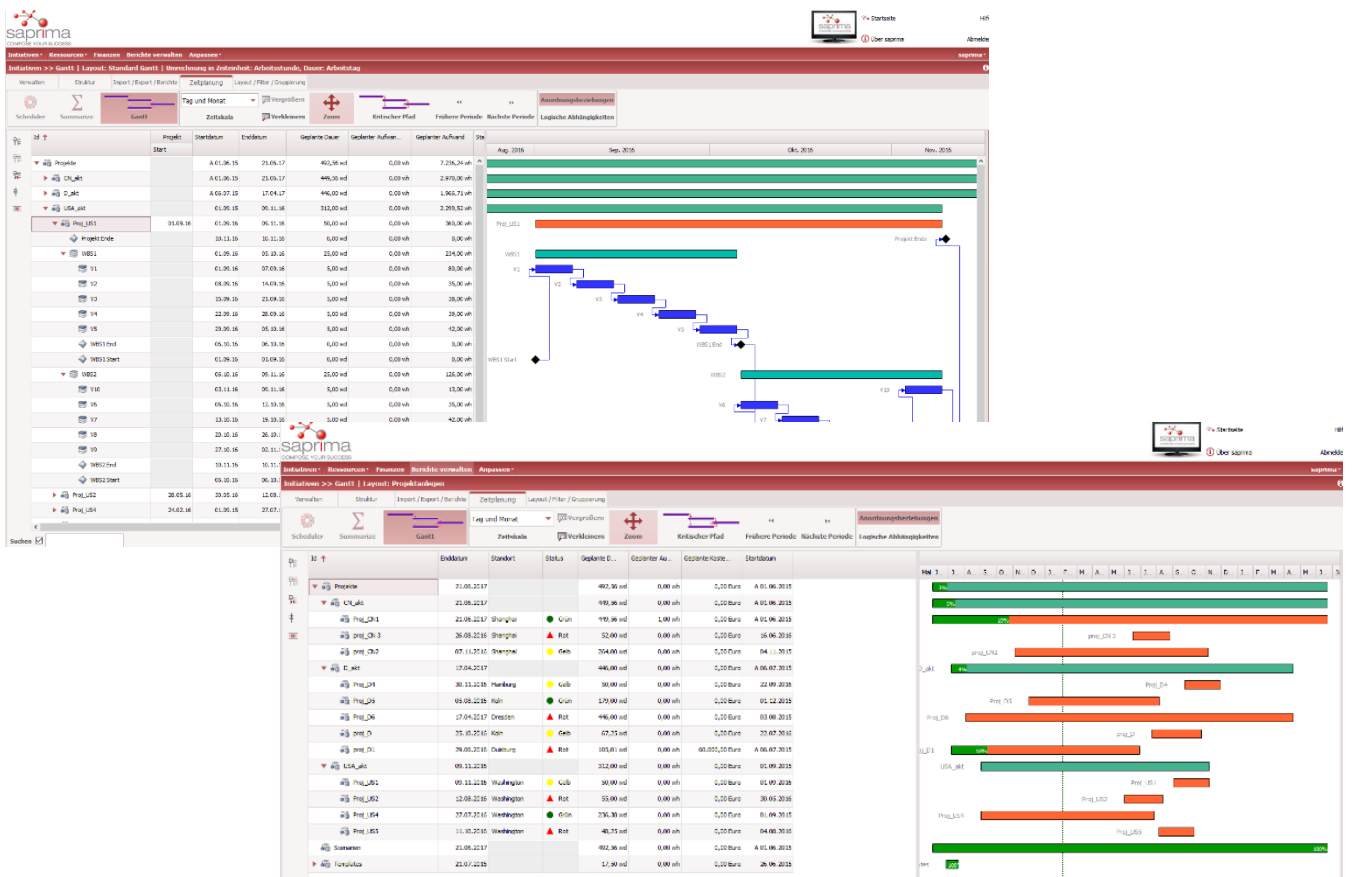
saprima
COMPOSE YOUR SUCCESS

Startseite
Hilfe
Über saprima
Abmelden

Initiativen ▾ Ressourcen ▾ Finanzen Berichte verwalten Anpassen ▾
saprima ▾

Initiativen >> Gantt | Layout: Standard Gantt | Umrechnung in Zeiteinheit: Arbeitsstunde, Dauer: Arbeitstag

Verwalten | Struktur | Import / Export / Berichte | Zeitplanung | Layout / Filter / Gruppierung

Scheduler | Summarize | Gantt | Tag und Monat | Vergrößern | Zeitskala | Verkleinern | Zoom | Kritischer Pfad | Frühere Periode | Nächste Periode | Anordnungsbeziehungen | Logische Abhängigkeiten

| Id | Projekt Start | Startdatum | Enddatum | Geplante Dauer | Geplanter Aufwand | Geplanter Aufwand |
|---|---|---|---|---|---|---|
| Projekte | | A 01.06.15 | 21.06.17 | 492,56 wd | 0,00 wh | 7.236,24 wh |
| CN_akt | | A 01.06.15 | 21.06.17 | 449,56 wd | 0,00 wh | 2.978,00 wh |
| D_akt | | A 09.07.15 | 17.04.17 | 446,00 wd | 0,00 wh | 1.969,71 wh |
| USA_akt | | 01.09.15 | 09.11.16 | 312,00 wd | 0,00 wh | 2.269,52 wh |
| Proj_US1 | 01.09.16 | 01.09.16 | 09.11.16 | 50,00 wd | 0,00 wh | 360,00 wh |
| Projekt Ende | | 10.11.16 | 10.11.16 | 0,00 wd | 0,00 wh | 0,00 wh |
| WBS1 | | 01.09.16 | 05.10.16 | 25,00 wd | 0,00 wh | 234,00 wh |
| V1 | | 01.09.16 | 07.09.16 | 5,00 wd | 0,00 wh | 80,00 wh |
| V2 | | 08.09.16 | 14.09.16 | 5,00 wd | 0,00 wh | 40,00 wh |
| V3 | | 15.09.16 | 21.09.16 | 5,00 wd | 0,00 wh | 38,00 wh |
| V4 | | 22.09.16 | 28.09.16 | 5,00 wd | 0,00 wh | 38,00 wh |
| V5 | | 29.09.16 | 05.10.16 | 5,00 wd | 0,00 wh | 42,00 wh |
| WBS1 End | | 05.10.16 | 06.10.16 | 0,00 wd | 0,00 wh | 0,00 wh |
| WBS1 Start | | 01.09.16 | 01.09.16 | 0,00 wd | 0,00 wh | 0,00 wh |
| WBS2 | | 05.10.16 | 09.11.16 | 25,00 wd | 0,00 wh | 126,00 wh |
| V10 | | 03.11.16 | 09.11.16 | 5,00 wd | 0,00 wh | 13,00 wh |
| V6 | | 05.10.16 | 12.10.16 | 5,00 wd | 0,00 wh | 35,00 wh |
| V7 | | 13.10.16 | 19.10.16 | 5,00 wd | 0,00 wh | 42,00 wh |
| V8 | | 20.10.16 | 26.10.1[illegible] | | | |
| V9 | | 27.10.16 | 02.11.1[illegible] | | | |
| WBS2 End | | 10.11.16 | 10.11.1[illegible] | | | |
| WBS2 Start | | 05.10.16 | 05.10.1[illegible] | | | |
| Proj_US2 | 28.05.16 | 30.05.16 | 12.08.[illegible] | | | |
| Proj_US4 | 24.02.16 | 01.06.15 | 27.07.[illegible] | | | |

Aug. 2016 | Sep. 2016 | Okt. 2016 | Nov. 2016
Proj_US1 | Projekt Ende | WBS1 | V1 | V2 | V3 | V4 | V5 | WBS1 End | WBS1 Start | WBS2 | V10 | V6 | V7

Suchen

saprima
COMPOSE YOUR SUCCESS
Startseite
Hilfe
Über saprima
Abmelden

Initiativen ▾ Ressourcen ▾ Finanzen Berichte verwalten Anpassen ▾
saprima ▾

Initiativen >> Gantt | Layout: Projektampel

Verwalten | Struktur | Import / Export / Berichte | Zeitplanung | Layout / Filter / Gruppierung

Scheduler | Summarize | Gantt | Tag und Monat | Vergrößern | Zeitskala | Verkleinern | Zoom | Kritischer Pfad | Frühere Periode | Nächste Periode | Anordnungsbeziehungen | Logische Abhängigkeiten

| Id | Enddatum | Standort | Status | Geplante D... | Geplanter Au... | Geplante Koste... | Startdatum |
|---|---|---|---|---|---|---|---|
| Projekte | 21.06.2017 | | | 492,56 wd | 0,00 wh | 0,00 Euro | A 01.06.2015 |
| CN_akt | 21.06.2017 | | | 449,56 wd | 0,00 wh | 0,00 Euro | A 01.06.2015 |
| Proj_Ch1 | 21.06.2017 | Shanghai | Grün | 449,56 wd | 1,00 wh | 0,00 Euro | A 01.06.2015 |
| proj_Ch 3 | 26.08.2016 | Shanghai | Rot | 52,00 wd | 0,00 wh | 0,00 Euro | 16.06.2016 |
| proj_Ch2 | 07.11.2016 | Shanghai | Gelb | 264,00 wd | 0,00 wh | 0,00 Euro | 04.11.2015 |
| D_akt | 17.04.2017 | | | 446,00 wd | 0,00 wh | 0,00 Euro | A 06.07.2015 |
| Proj_D4 | 30.11.2016 | Hamburg | Gelb | 50,00 wd | 0,00 wh | 0,00 Euro | 22.09.2016 |
| Proj_D5 | 05.08.2016 | Köln | Grün | 179,00 wd | 0,00 wh | 0,00 Euro | 01.12.2015 |
| Proj_D6 | 17.04.2017 | Dresden | Rot | 446,00 wd | 0,00 wh | 0,00 Euro | 03.08.2015 |
| proj_D | 25.10.2016 | Köln | Gelb | 67,25 wd | 0,00 wh | 0,00 Euro | 22.02.2016 |
| proj_D1 | 29.08.2016 | Duisburg | Rot | 105,61 wd | 0,00 wh | 60.000,00 Euro | A 06.07.2015 |
| USA_akt | 09.11.2016 | | | 312,00 wd | 0,00 wh | 0,00 Euro | 01.09.2015 |
| Proj_US1 | 09.11.2016 | Washington | Gelb | 50,00 wd | 0,00 wh | 0,00 Euro | 01.09.2016 |
| Proj_US2 | 12.08.2016 | Washington | Rot | 55,00 wd | 0,00 wh | 0,00 Euro | 30.05.2016 |
| Proj_US4 | 27.07.2016 | Washington | Grün | 236,30 wd | 0,00 wh | 0,00 Euro | 01.09.2015 |
| Proj_US5 | 11.10.2016 | Washington | Rot | 48,75 wd | 0,00 wh | 0,00 Euro | 04.08.2016 |
| Szenarien | 21.06.2017 | | | 492,56 wd | 0,00 wh | 0,00 Euro | A 01.06.2015 |
| Templates | 21.07.2015 | | | 17,50 wd | 0,00 wh | 0,00 Euro | 26.06.2015 |

Mai | J | J | A | S | O | N | D | J | F | M | A | M | J | J | A | S | O | N | D | J | F | M | A | M | J | J
3% | 5% | 10% | proj_Ch 3 | proj_Ch2 | D_akt | 4% | Proj_D4 | Proj_D5 | Proj_D6 | proj_D | proj_D1 | 10% | USA_akt | Proj_US1 | Proj_US2 | Proj_US4 | Proj_US5 | 100% | 100%